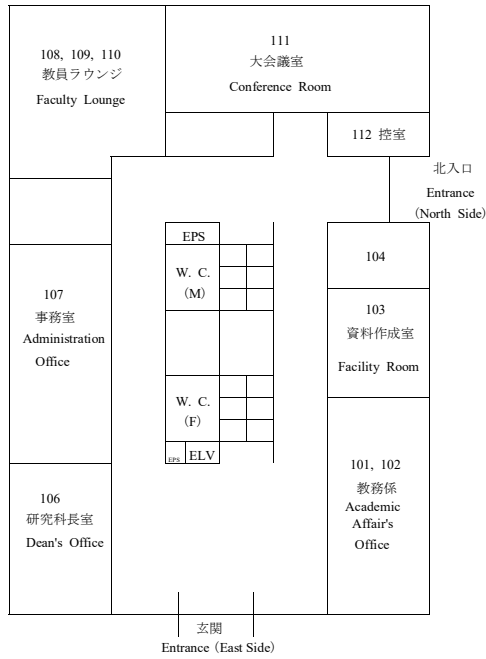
108, 109, 110
教員ラウンジ
Faculty Lounge

111
大会議室
Conference Room

112 控室

北入口
Entrance
(North Side)

EPS

W. C.
(M)

104

107
事務室
Administration
Office

103
資料作成室
Facility Room

W. C.
(F)

EPS ELV

101, 102
教務係
Academic
Affair's
Office

106
研究科長室
Dean's Office

玄関
Entrance (East Side)